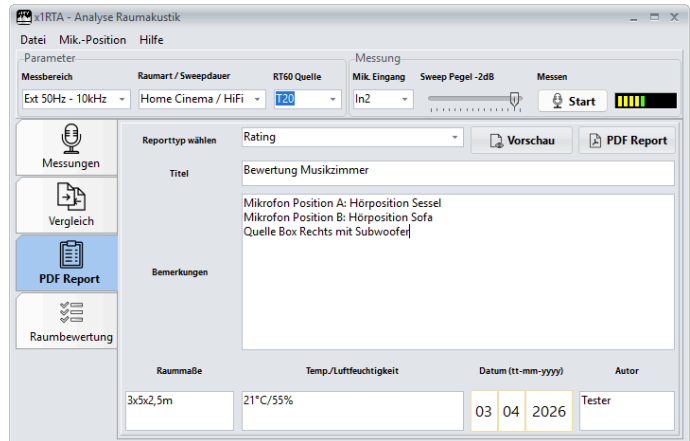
x1RTA - Analyse Raumakustik

Datei Mik.-Position Hilfe

Parameter

Messbereich
Ext 50Hz - 10kHz

Raumart / Sweepdauer
Home Cinema / HiFi

RT60 Quelle
T20

Messung

Mik. Eingang
In2

Sweep Pegel -2dB

Messen
Start

Messungen

Vergleich

PDF Report

Raumbewertung

Reporttyp wählen
Rating

Vorschau

PDF Report

Titel
Bewertung Musikzimmer

Bemerkungen
Mikrofon Position A: Hörposition Sessel
Mikrofon Position B: Hörposition Sofa
Quelle Box Rechts mit Subwoofer

Raummaße
3x5x2,5m

Temp./Luftfeuchtigkeit
21°C/55%

Datum (tt-mm-yyyy)
03 04 2026

Autor
Tester